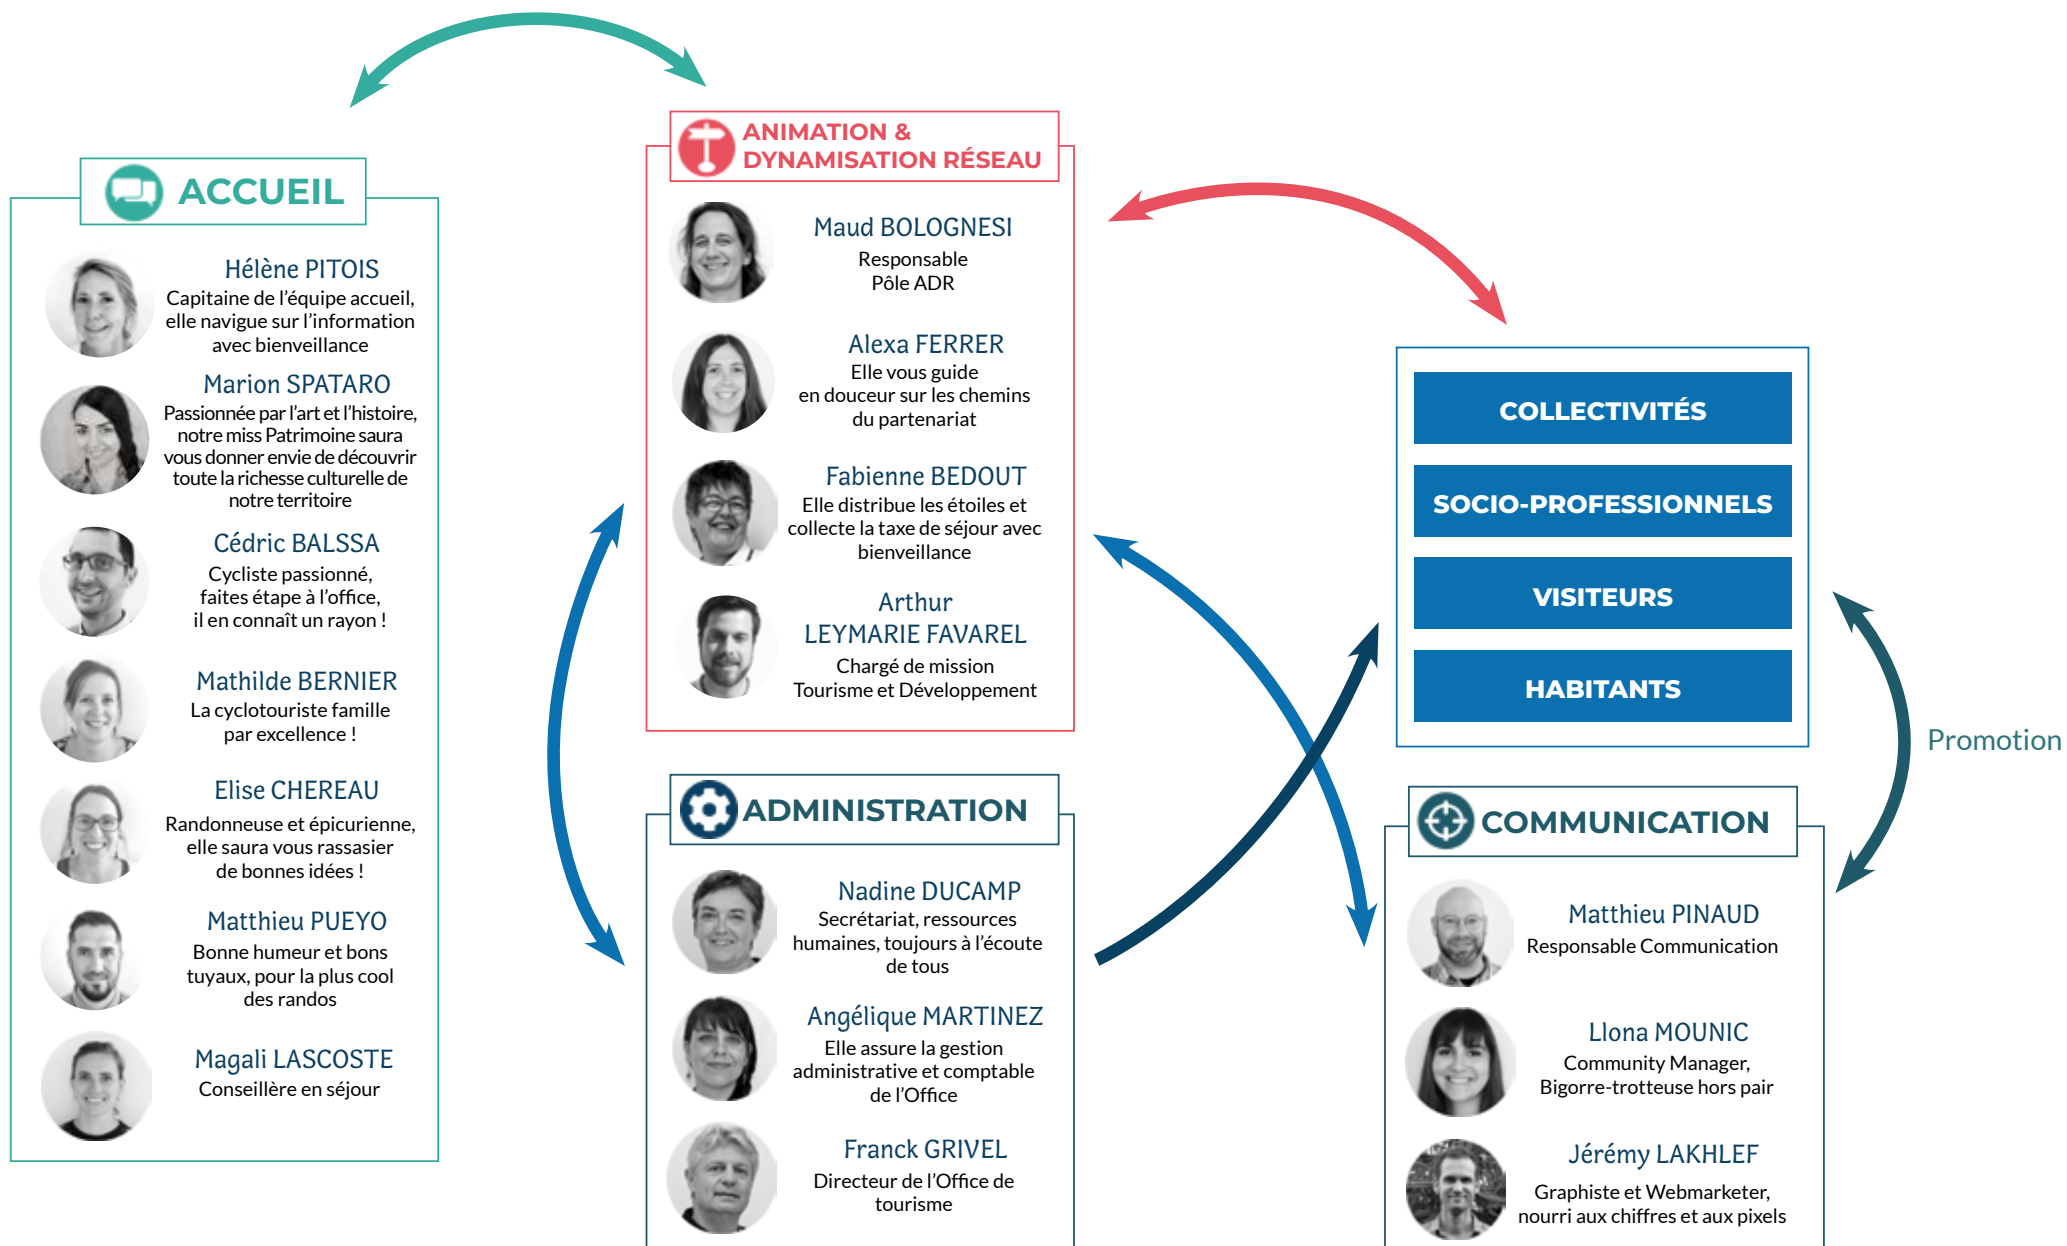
ACCUEIL

Hélène PITOIS
Capitaine de l'équipe accueil, elle navigue sur l'information avec bienveillance

Marion SPATARO
Passionnée par l'art et l'histoire, notre miss Patrimoine saura vous donner envie de découvrir toute la richesse culturelle de notre territoire

Cédric BALSSA
Cycliste passionné, faites étape à l'office, il en connaît un rayon !

Mathilde BERNIER
La cyclotouriste famille par excellence !

Elise CHEREAU
Randonneuse et épicurienne, elle saura vous rassasier de bonnes idées !

Matthieu PUEYO
Bonne humeur et bons tuyaux, pour la plus cool des randos

Magali LASCOSTE
Conseillère en séjour

ANIMATION & DYNAMISATION RÉSEAU

Maud BOLOGNESI
Responsable Pôle ADR

Alexa FERRER
Elle vous guide en douceur sur les chemins du partenariat

Fabienne BEDOUT
Elle distribue les étoiles et collecte la taxe de séjour avec bienveillance

Arthur LEYMARIE FAVAREL
Chargé de mission Tourisme et Développement

ADMINISTRATION

Nadine DUCAMP
Secrétariat, ressources humaines, toujours à l'écoute de tous

Angélique MARTINEZ
Elle assure la gestion administrative et comptable de l'Office

Franck GRIVEL
Directeur de l'Office de tourisme

COLLECTIVITÉS
SOCIO-PROFESSIONNELS
VISITEURS
HABITANTS

Promotion

COMMUNICATION

Matthieu PINAUD
Responsable Communication

Llona MOUNIC
Community Manager, Bigorre-trotteuse hors pair

Jérémy LAKHLEF
Graphiste et Webmarketer, nourri aux chiffres et aux pixels